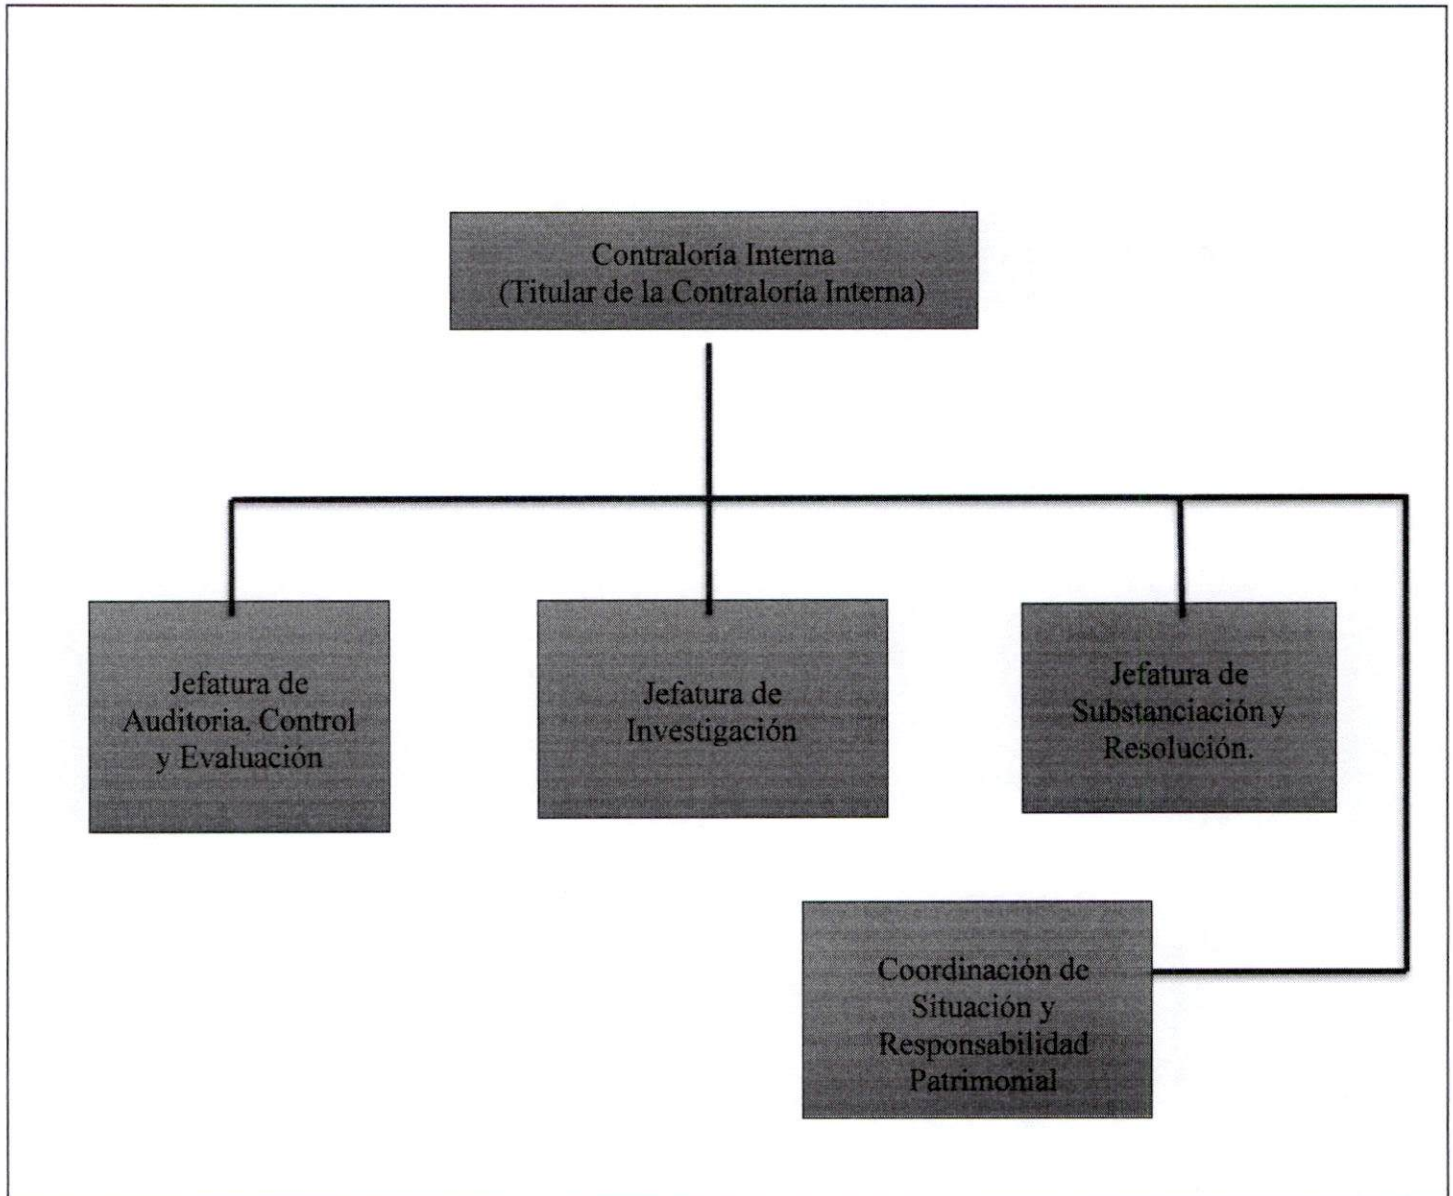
Contraloría Interna
(Titular de la Contraloría Interna)

Jefatura de Auditoria, Control y Evaluación

Jefatura de Investigación

Jefatura de Substanciación y Resolución.

Coordinación de Situación y Responsabilidad Patrimonial